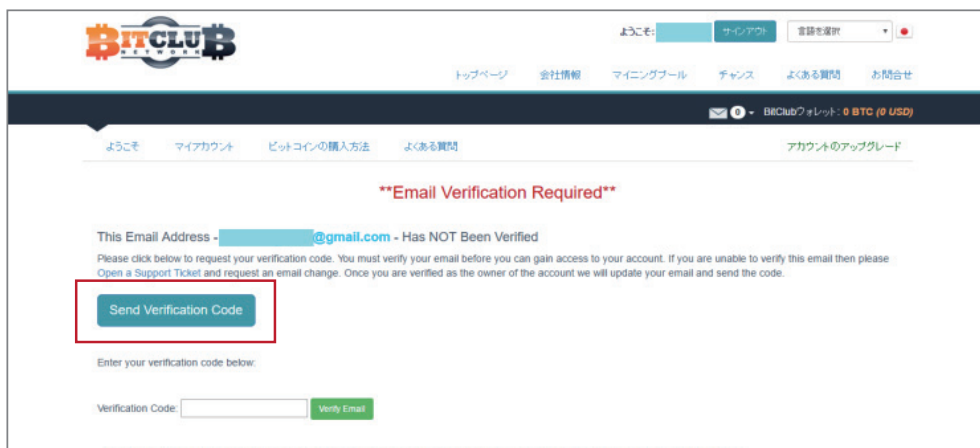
BITCLUB NETWORK

ようこそ: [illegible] サインアウト 言語を選択

トップページ 会社情報 マイニングプール チャンス よくある質問 お問合せ

0 BitClubウォレット : 0 BTC (0 USD)

ようこそ マイアカウント ビットコインの購入方法 よくある質問 アカウントのアップグレード

**Email Verification Required**

This Email Address - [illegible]@gmail.com - Has NOT Been Verified

Please click below to request your verification code. You must verify your email before you can gain access to your account. If you are unable to verify this email then please Open a Support Ticket and request an email change. Once you are verified as the owner of the account we will update your email and send the code.

Send Verification Code

Enter your verification code below:

Verification Code: Verify Email